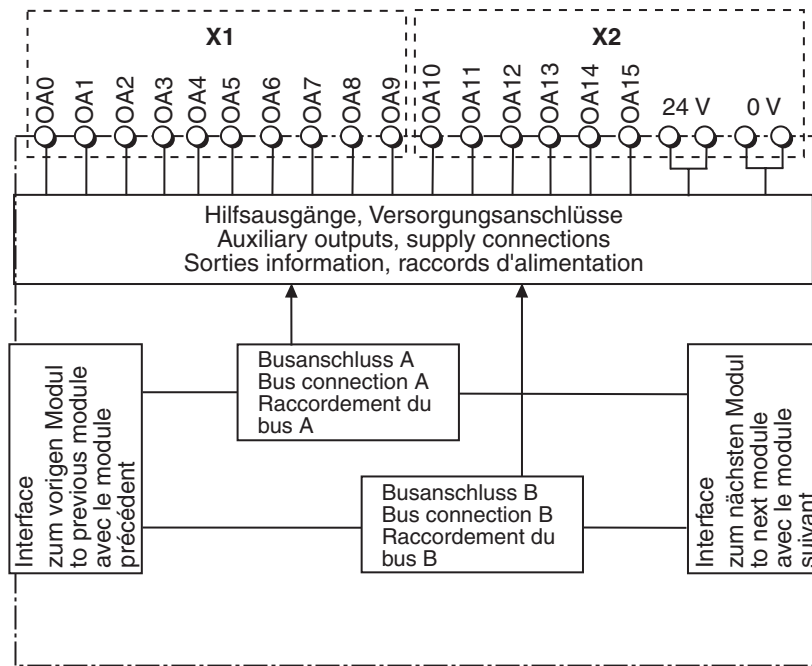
X1

X2

OA0 OA1 OA2 OA3 OA4 OA5 OA6 OA7 OA8 OA9 OA10 OA11 OA12 OA13 OA14 OA15 24 V 0 V

Hilfsausgänge, Versorgungsanschlüsse
Auxiliary outputs, supply connections
Sorties information, raccords d'alimentation

Interface
zum vorigen Modul
to previous module
avec le module
précédent

Busanschluss A
Bus connection A
Raccordement du bus A

Busanschluss B
Bus connection B
Raccordement du bus B

Interface
zum nächsten Modul
to next module
avec le module
suivant